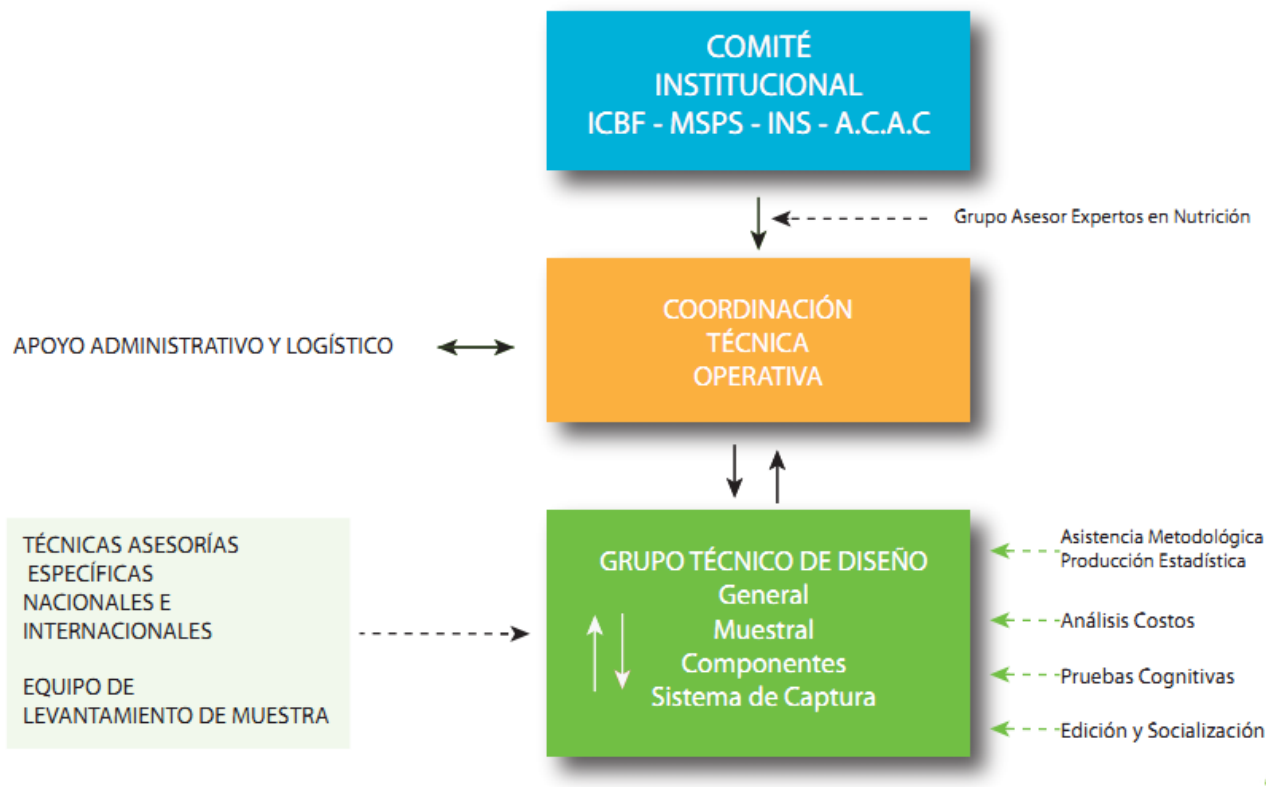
COMITÉ
INSTITUCIONAL
ICBF - MSPS - INS - A.C.A.C

Grupo Asesor Expertos en Nutrición

APOYO ADMINISTRATIVO Y LOGÍSTICO

COORDINACIÓN
TÉCNICA
OPERATIVA

TÉCNICAS ASESORÍAS
ESPECÍFICAS
NACIONALES E
INTERNACIONALES

EQUIPO DE
LEVANTAMIENTO DE MUESTRA

GRUPO TÉCNICO DE DISEÑO
General
Muestral
Componentes
Sistema de Captura

Asistencia Metodológica
Producción Estadística

Análisis Costos

Pruebas Cognitivas

Edición y Socialización